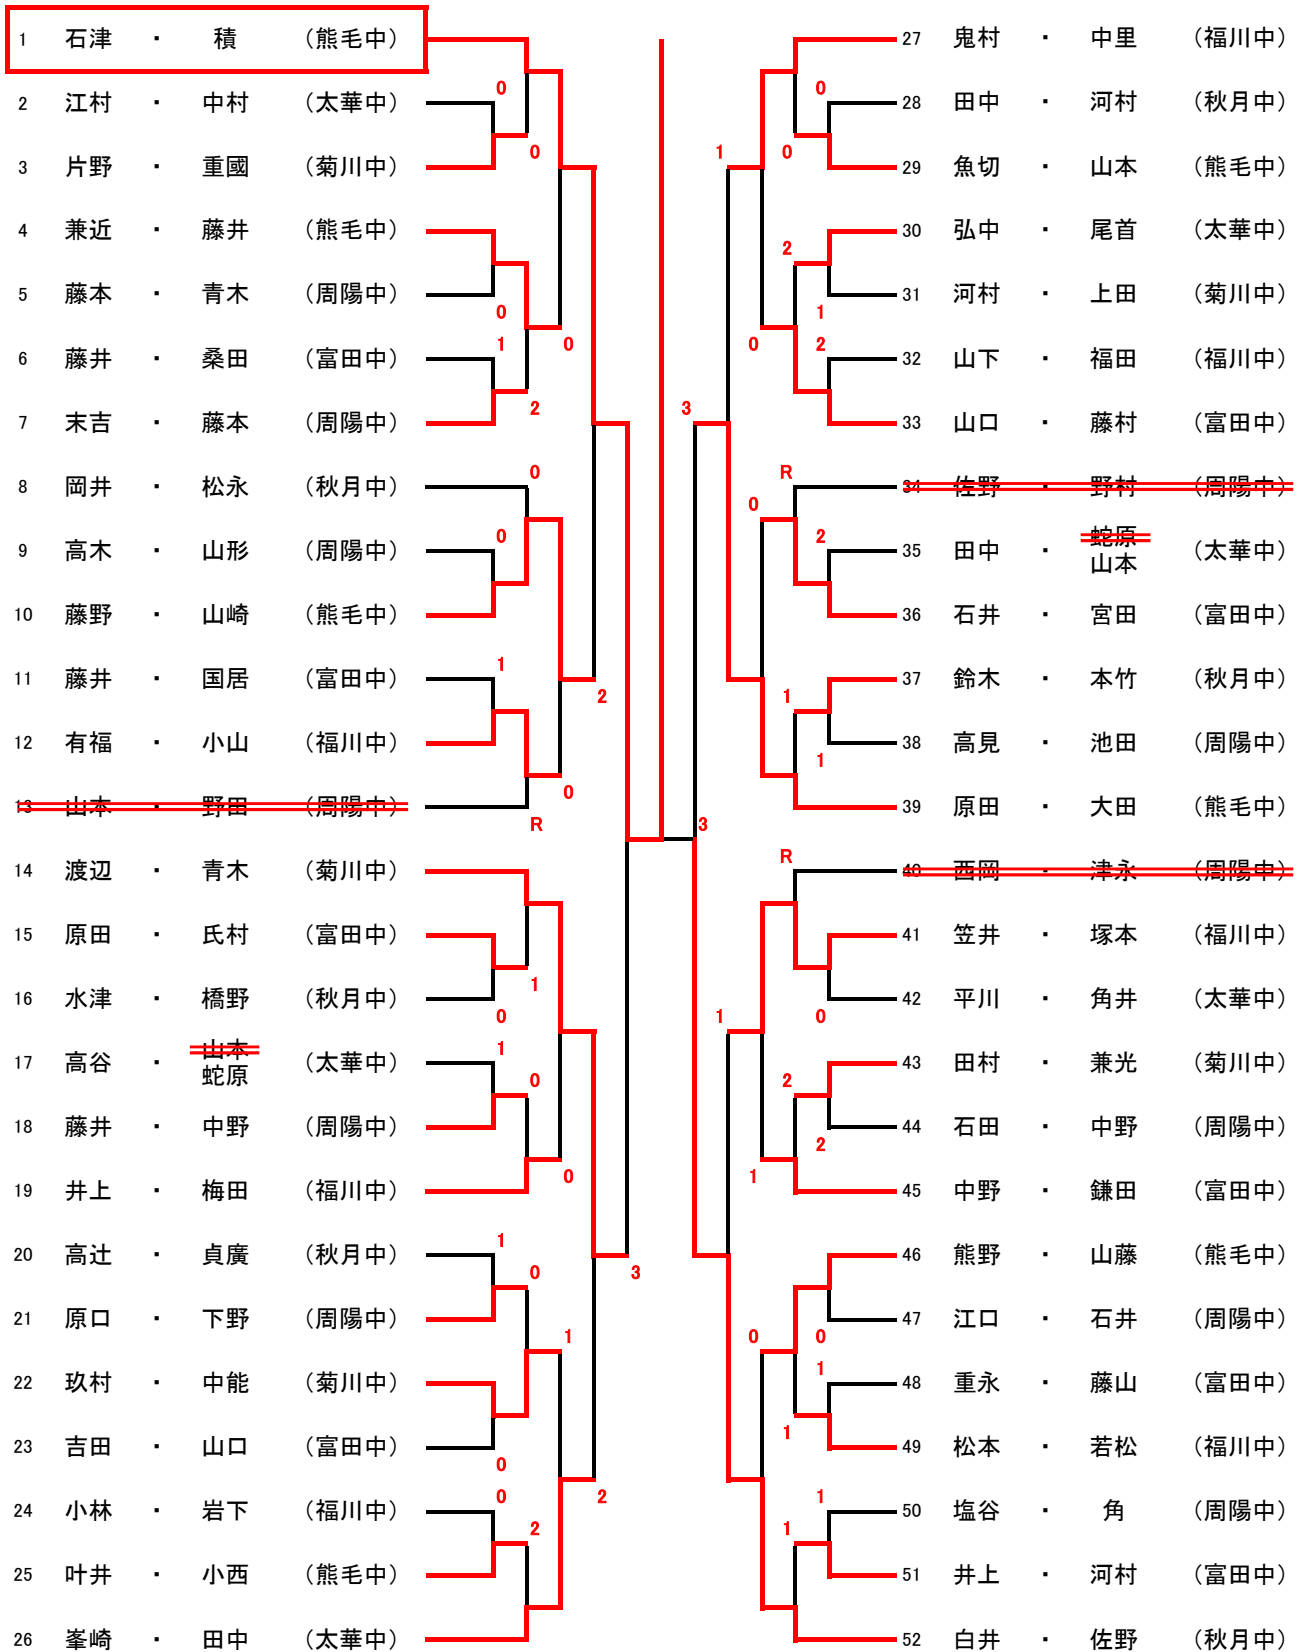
1 石津 ・ 積 （熊毛中）
2 江村 ・ 中村 （太華中）
3 片野 ・ 重國 （菊川中）
4 兼近 ・ 藤井 （熊毛中）
5 藤本 ・ 青木 （周陽中）
6 藤井 ・ 桑田 （富田中）
7 末吉 ・ 藤本 （周陽中）
8 岡井 ・ 松永 （秋月中）
9 高木 ・ 山形 （周陽中）
10 藤野 ・ 山崎 （熊毛中）
11 藤井 ・ 国居 （富田中）
12 有福 ・ 小山 （福川中）
13 山本 ・ 野田 （周陽中）
14 渡辺 ・ 青木 （菊川中）
15 原田 ・ 氏村 （富田中）
16 水津 ・ 橋野 （秋月中）
17 高谷 ・ 山本 蛇原 （太華中）
18 藤井 ・ 中野 （周陽中）
19 井上 ・ 梅田 （福川中）
20 高辻 ・ 貞廣 （秋月中）
21 原口 ・ 下野 （周陽中）
22 玖村 ・ 中能 （菊川中）
23 吉田 ・ 山口 （富田中）
24 小林 ・ 岩下 （福川中）
25 叶井 ・ 小西 （熊毛中）
26 峯崎 ・ 田中 （太華中）

0 0 0 1 0 2 0 0 1 0 2 R 0 1 0 1 0 0 3 1 0 1 0 2 0 2 2 3

27 鬼村 ・ 中里 （福川中）
28 田中 ・ 河村 （秋月中）
29 魚切 ・ 山本 （熊毛中）
30 弘中 ・ 尾首 （太華中）
31 河村 ・ 上田 （菊川中）
32 山下 ・ 福田 （福川中）
33 山口 ・ 藤村 （富田中）
34 佐野 ・ 野村 （周陽中）
35 田中 ・ 蛇原 山本 （太華中）
36 石井 ・ 宮田 （富田中）
37 鈴木 ・ 本竹 （秋月中）
38 高見 ・ 池田 （周陽中）
39 原田 ・ 大田 （熊毛中）
40 西岡 ・ 津永 （周陽中）
41 笠井 ・ 塚本 （福川中）
42 平川 ・ 角井 （太華中）
43 田村 ・ 兼光 （菊川中）
44 石田 ・ 中野 （周陽中）
45 中野 ・ 鎌田 （富田中）
46 熊野 ・ 山藤 （熊毛中）
47 江口 ・ 石井 （周陽中）
48 重永 ・ 藤山 （富田中）
49 松本 ・ 若松 （福川中）
50 塩谷 ・ 角 （周陽中）
51 井上 ・ 河村 （富田中）
52 白井 ・ 佐野 （秋月中）

0 1 0 2 1 0 2 3 R 0 2 1 1 3 R 1 0 2 2 1 0 0 1 1 1 1